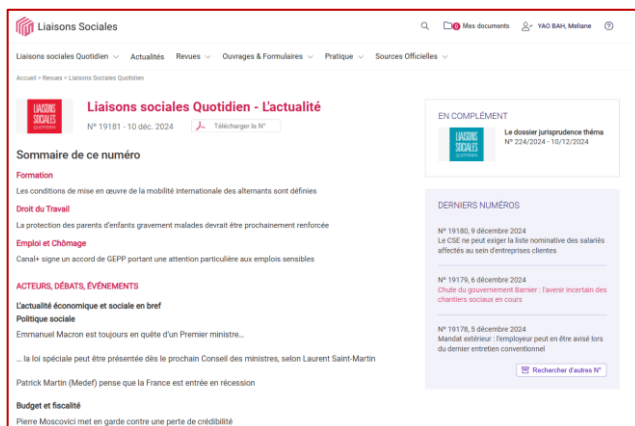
Liaisons Sociales

Mes documents YAO BAH, Meliane ⑦

Liaisons sociales Quotidien ⌵ Actualités Revues ⌵ Ouvrages & Formulaires ⌵ Pratique ⌵ Sources Officielles ⌵

Accueil > Revues > Liaisons Sociales Quotidien

LIAISONS SOCIALES QUOTIDIEN

Liaisons sociales Quotidien - L'actualité

N° 19181 - 10 déc. 2024

Télécharger le N°

Sommaire de ce numéro

Formation

Les conditions de mise en œuvre de la mobilité internationale des alternants sont définies

Droit du Travail

La protection des parents d'enfants gravement malades devrait être prochainement renforcée

Emploi et Chômage

Canal+ signe un accord de GEPP portant une attention particulière aux emplois sensibles

ACTEURS, DÉBATS, ÉVÉNEMENTS

L'actualité économique et sociale en bref

Politique sociale

Emmanuel Macron est toujours en quête d'un Premier ministre…

… la loi spéciale peut être présentée dès le prochain Conseil des ministres, selon Laurent Saint-Martin

Patrick Martin (Medef) pense que la France est entrée en récession

Budget et fiscalité

Pierre Moscovici met en garde contre une perte de crédibilité

EN COMPLÉMENT

LIAISONS SOCIALES QUOTIDIEN

Le dossier jurisprudence théma
N° 224/2024 - 10/12/2024

DERNIERS NUMÉROS

N° 19180, 9 décembre 2024
Le CSE ne peut exiger la liste nominative des salariés affectés au sein d'entreprises clientes

N° 19179, 6 décembre 2024
Chute du gouvernement Barnier : l'avenir incertain des chantiers sociaux en cours

N° 19178, 5 décembre 2024
Mandat extérieur : l'employeur peut en être avisé lors du dernier entretien conventionnel

Rechercher d'autres N°